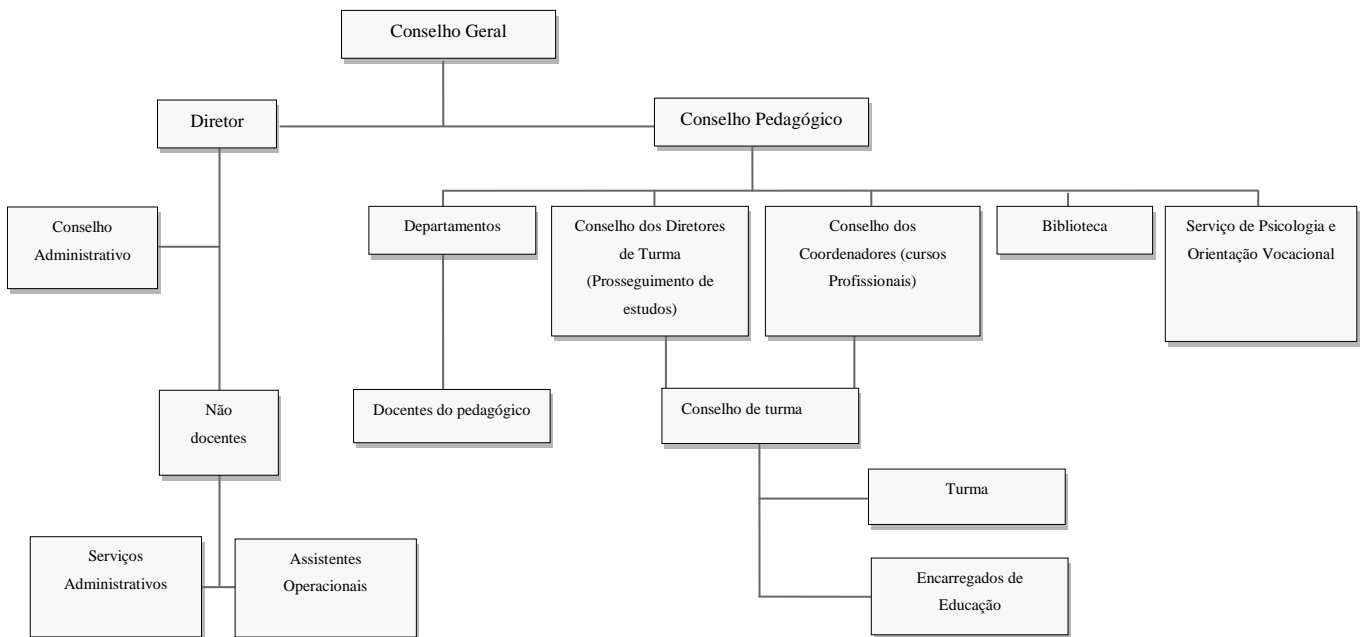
Conselho Geral

Diretor

Conselho Pedagógico

Conselho Administrativo

Departamentos

Conselho dos Diretores de Turma (Prosseguimento de estudos)

Conselho dos Coordenadores (cursos Profissionais)

Biblioteca

Serviço de Psicologia e Orientação Vocacional

Não docentes

Docentes do pedagógico

Conselho de turma

Turma

Encarregados de Educação

Serviços Administrativos

Assistentes Operacionais